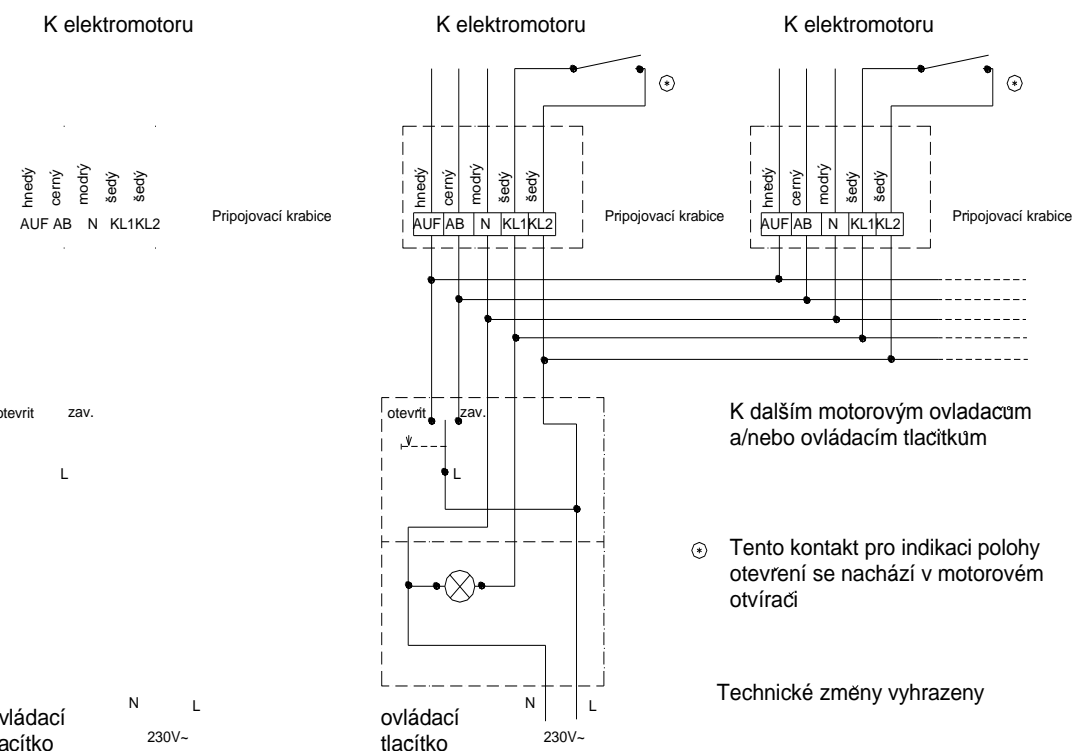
K elektromotoru

hnedý černý modrý šedý šedý

AUF AB N KL1KL2

Pripojovací krabice

otevrit zav.

L

ovládací tlacítko

N L

230V~

K elektromotoru

hnedý černý modrý šedý šedý

AUF AB N KL1 KL2

Pripojovací krabice

otevrit zav.

L

ovládací tlacítko

N L

230V~

K elektromotoru

hnedý černý modrý šedý šedý

AUF AB N KL1 KL2

Pripojovací krabice

K dalším motorovým ovladacům a/nebo ovládacím tlacítkům

Tento kontakt pro indikaci polohy otevření se nachází v motorovém otvírači

Technické změny vyhrazeny